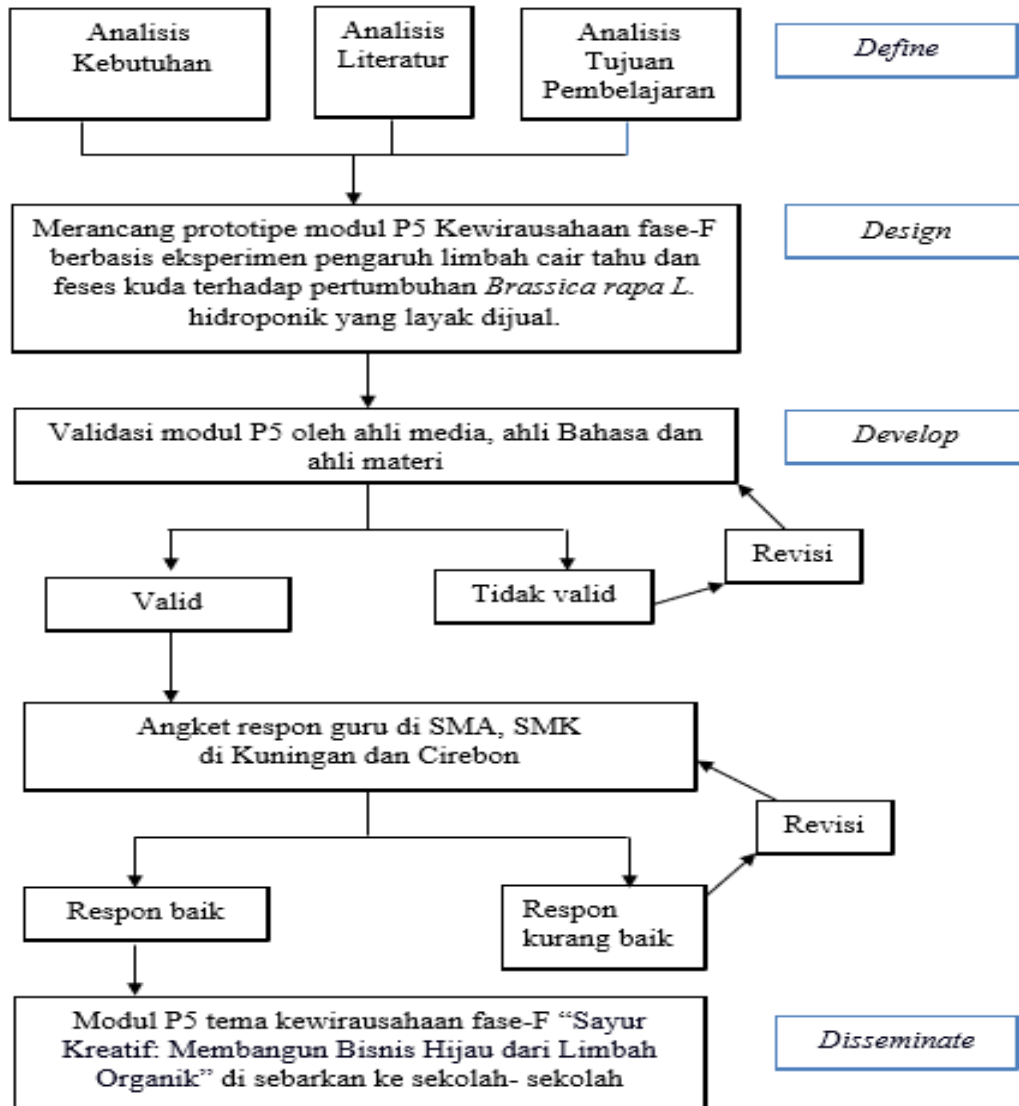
Analisis Kebutuhan

Analisis Literatur

Analisis Tujuan Pembelajaran

*Define*

Merancang prototipe modul P5 Kewirausahaan fase-F berbasis eksperimen pengaruh limbah cair tahu dan feses kuda terhadap pertumbuhan *Brassica rapa L.* hidroponik yang layak dijual.

*Design*

Validasi modul P5 oleh ahli media, ahli Bahasa dan ahli materi

*Develop*

Revisi

Valid

Tidak valid

Angket respon guru di SMA, SMK di Kuningan dan Cirebon

Revisi

Respon baik

Respon kurang baik

Modul P5 tema kewirausahaan fase-F "Sayur Kreatif: Membangun Bisnis Hijau dari Limbah Organik" di sebarkan ke sekolah- sekolah

*Disseminate*